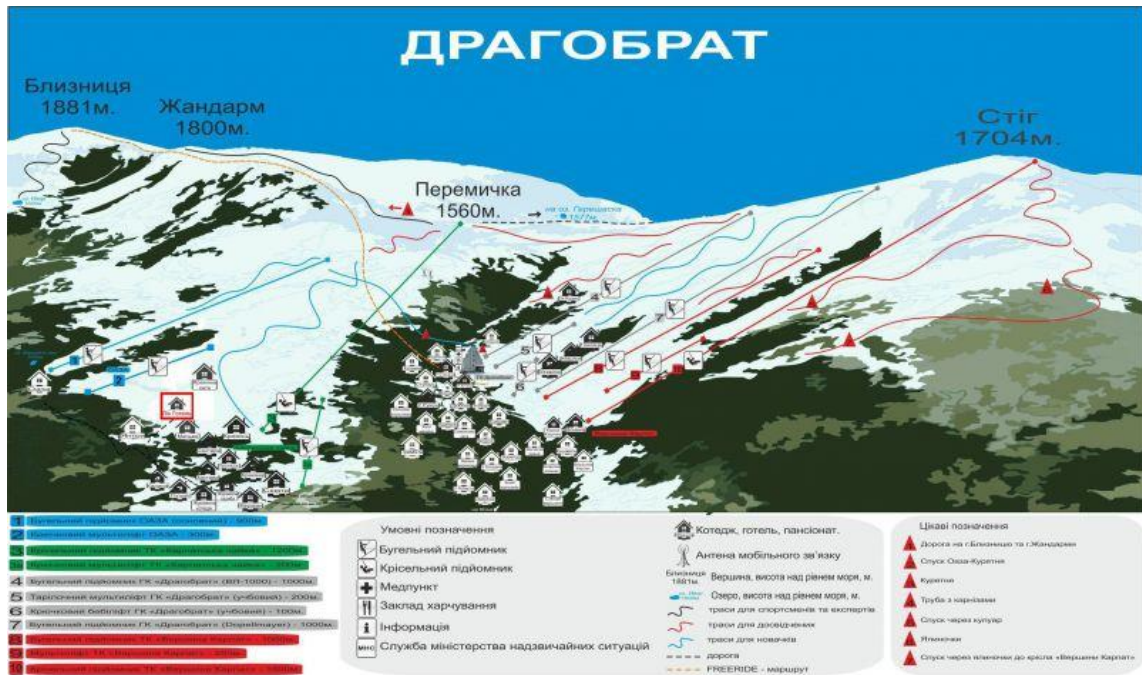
ДРАГОБРАТ

Близниця
1881м.

Жандарм
1800м.

Стіг
1704м.

Перемичка
1560м.

на оз. Герешаска 1577м

1 Бугельний підйомник ОАЗА (основний) - 800м
2 Бугельний мультилфт ОАЗА - 300м
3 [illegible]
4 Бугельний підйомник ГК «Драгобрат» (ВЛ-1000) - 1000м
5 Тарілочний мультиліфт ГК «Драгобрат» (учбовий) - 200м
6 Крісельний бебіліфт ГК «Драгобрат» (учбовий) - 100м
7 Бугельний підйомник ГК «Драгобрат» (Doppelmayer) - 1000м
8 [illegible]
9 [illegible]
10 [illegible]

Умовні позначення
Бугельний підйомник
Крісельний підйомник
Медпункт
Заклад харчування
Інформація
МНС Служба міністерства надзвичайних ситуацій

Котедж, готель, пансіонат.
Антена мобільного зв'язку
Близниця 1881м. Вершина, висота над рівнем моря, м.
Озеро, висота над рівнем моря, м.
траси для спортсменів та експертів
траси для досвідчених
траси для новачків
дорога
FREERIDE - маршрут

Цікаві позначення
Дорога на г.Близниця та г.Жандарм
Спуск Оаза-Куретня
Куретня
Труба з карнізами
Спуск через кулуар
Ялиночки
Спуск через ялиночки до крісла «Вершина Карпат»